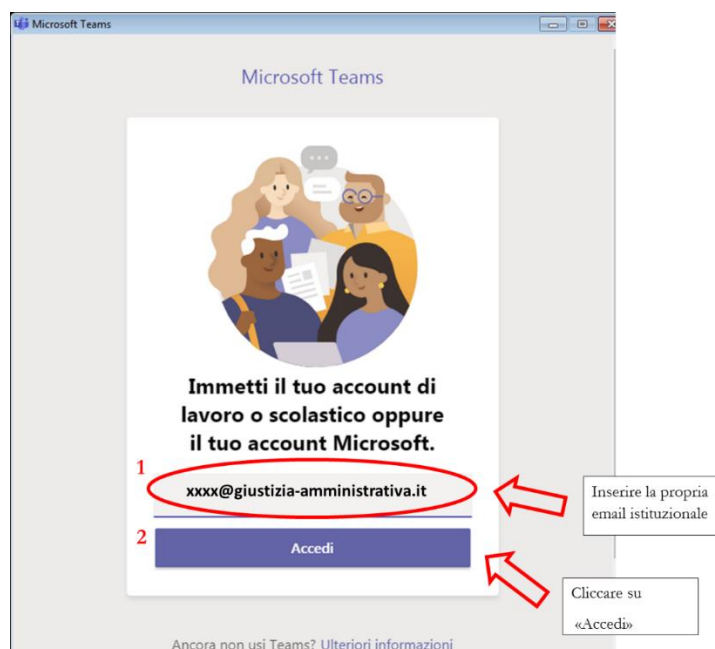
Microsoft Teams

Microsoft Teams

Immetti il tuo account di lavoro o scolastico oppure il tuo account Microsoft.

1

xxxx@giustizia-amministrativa.it

Inserire la propria email istituzionale

2

Accedi

Cliccare su «Accedi»

Ancora non usi Teams? Ulteriori informazioni